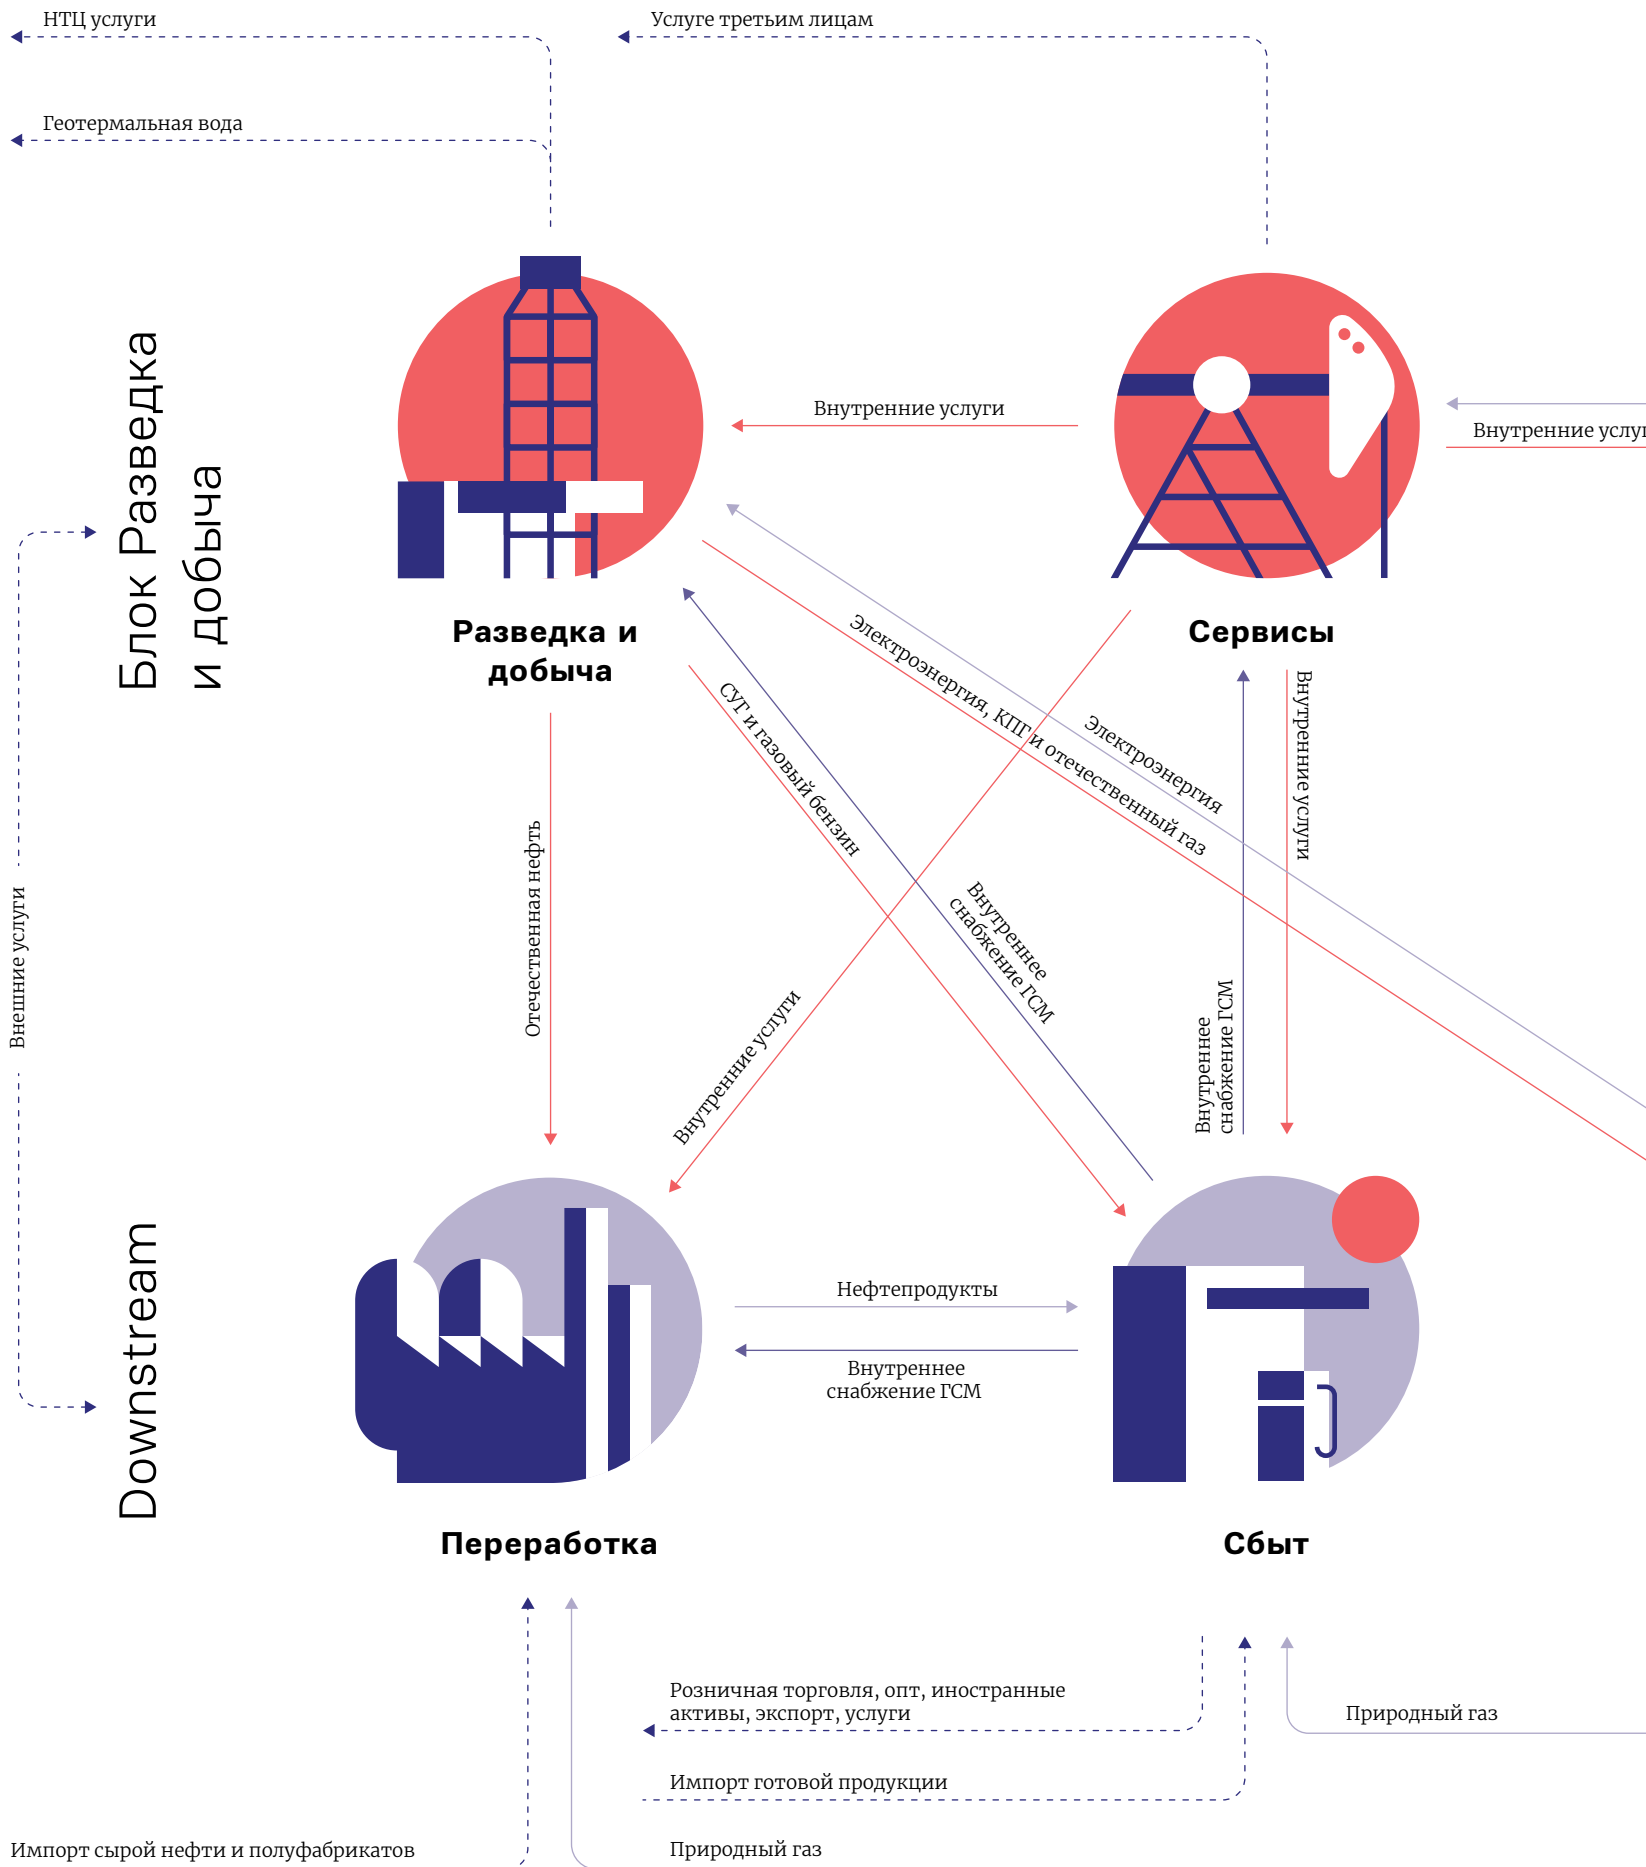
НТЦ услуги

Услуге третьим лицам

Геотермальная вода

Блок Разведка и добыча

Внутренние услуги

Внутренние услу

Разведка и добыча

Сервисы

Электроэнергия, КПГ и отечественный газ

Электроэнергия

СУГ и газовый бензин

Внутренние услуги

Внешние услуги

Отечественная нефть

Внутреннее снабжение ГСМ

Внутренние услуги

Внутреннее снабжение ГСМ

Downstream

Нефтепродукты

Внутреннее снабжение ГСМ

Переработка

Сбыт

Розничная торговля, опт, иностранные активы, экспорт, услуги

Природный газ

Импорт готовой продукции

Импорт сырой нефти и полуфабрикатов

Природный газ